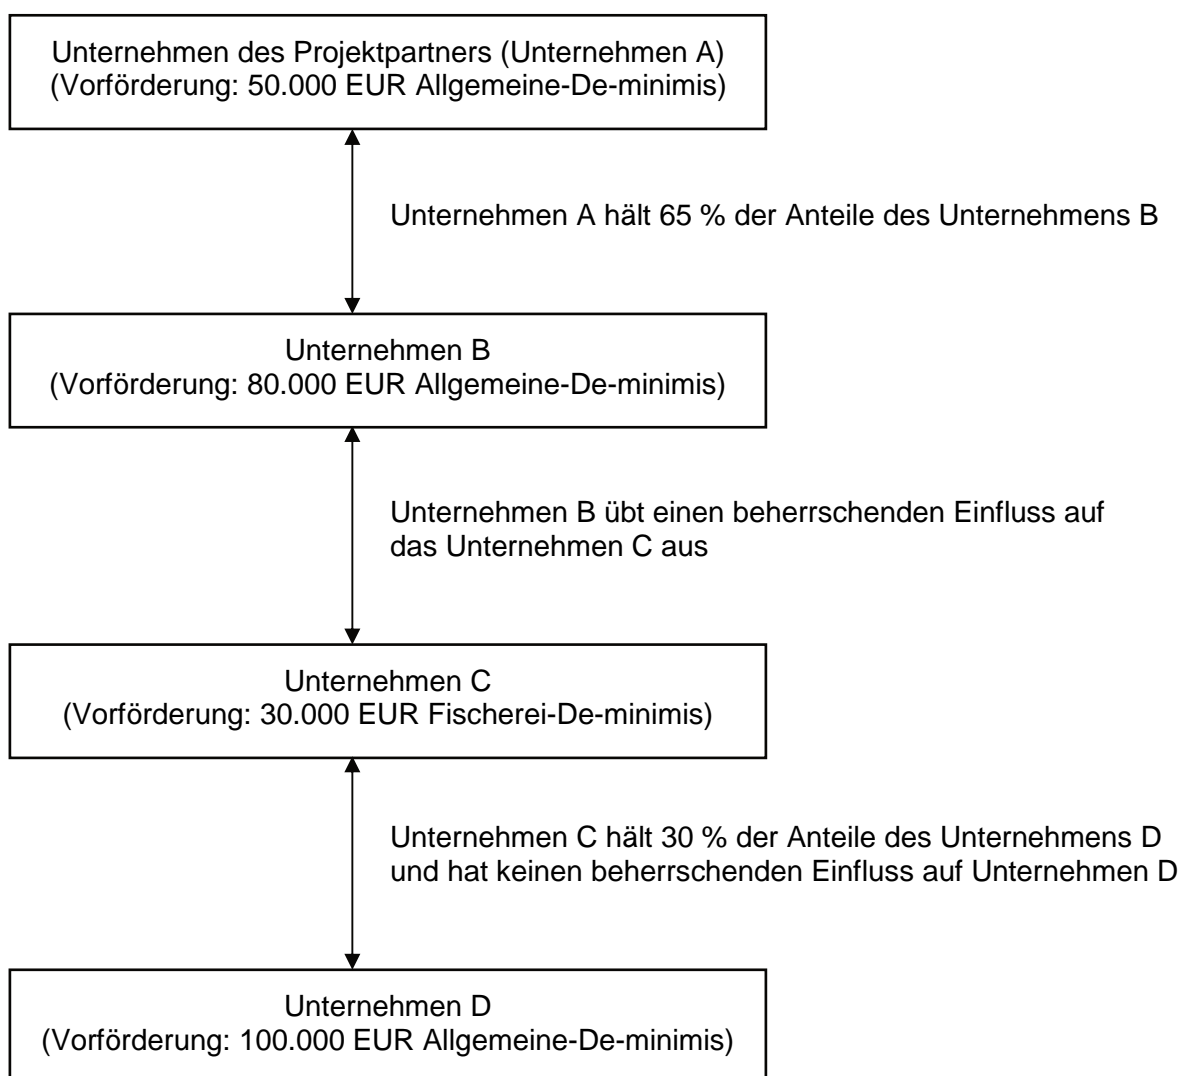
Unternehmen des Projektpartners (Unternehmen A)
(Vorförderung: 50.000 EUR Allgemeine-De-minimis)

Unternehmen A hält 65 % der Anteile des Unternehmens B

Unternehmen B
(Vorförderung: 80.000 EUR Allgemeine-De-minimis)

Unternehmen B übt einen beherrschenden Einfluss auf das Unternehmen C aus

Unternehmen C
(Vorförderung: 30.000 EUR Fischerei-De-minimis)

Unternehmen C hält 30 % der Anteile des Unternehmens D und hat keinen beherrschenden Einfluss auf Unternehmen D

Unternehmen D
(Vorförderung: 100.000 EUR Allgemeine-De-minimis)